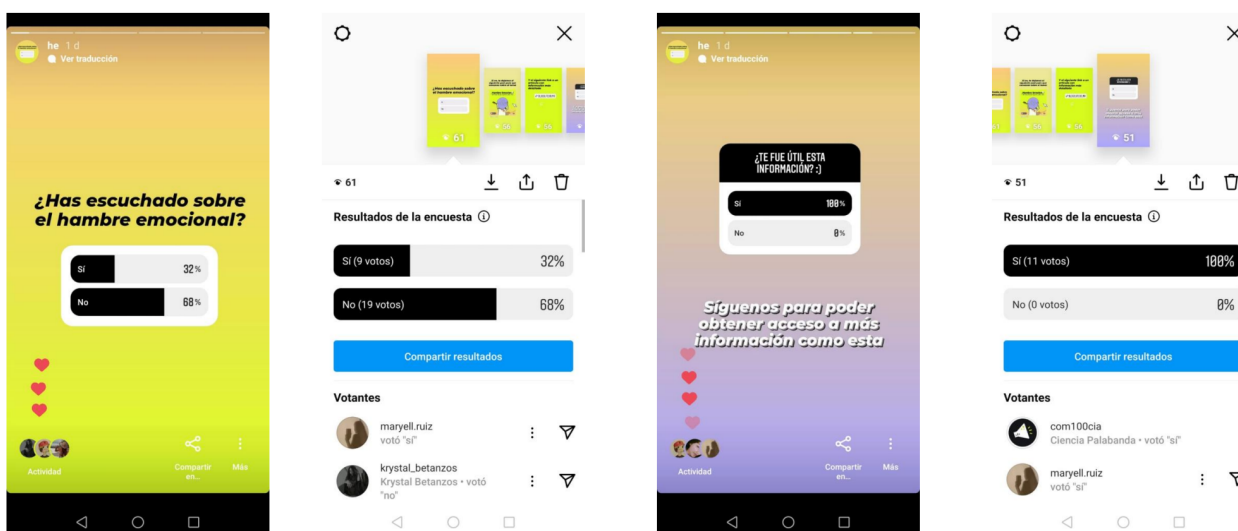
he 1 d
Ver traducción

¿Has escuchado sobre el hambre emocional?

Sí 32%
No 68%

Actividad
Compartir en...
Más

61

61

Resultados de la encuesta ⓘ

Sí (9 votos) 32%
No (19 votos) 68%

Compartir resultados

Votantes

maryell.ruiz
votó "sí"

krystal_betanzos
Krystal Betanzos • votó "no"

he 1 d
Ver traducción

¿TE FUE ÚTIL ESTA INFORMACIÓN? :)

Sí 100%
No 0%

Síguenos para poder obtener acceso a más información como esta

Actividad
Compartir en...
Más

51

51

Resultados de la encuesta ⓘ

Sí (11 votos) 100%
No (0 votos) 0%

Compartir resultados

Votantes

com100cia
Ciencia Palabanda • votó "sí"

maryell.ruiz
votó "sí"